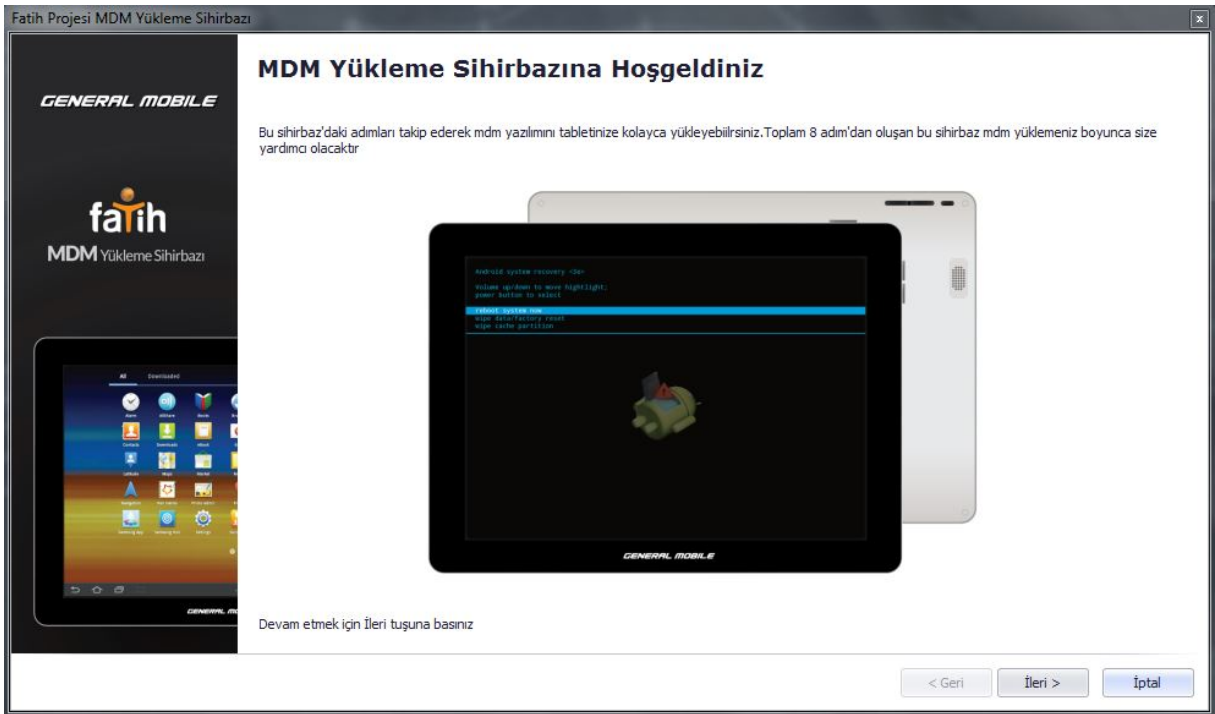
Fatih Projesi MDM Yükleme Sihirbazı

GENERAL MOBILE

fatih
MDM Yükleme Sihirbazı

All Downloaded

GENERAL MO

MDM Yükleme Sihirbazına Hoşgeldiniz

Bu sihirbaz'daki adımları takip ederek mdm yazılımını tabletinize kolayca yükleyebiilrsiniz.Toplam 8 adım'dan oluşan bu sihirbaz mdm yüklemeniz boyunca size yardımcı olacaktır

Android system recovery <3e>

Volume up/down to move highlight;
power button to select

reboot system now
wipe data/factory reset
wipe cache partition

GENERAL MOBILE

Devam etmek için İleri tuşuna basınız

< Geri
İleri >
İptal